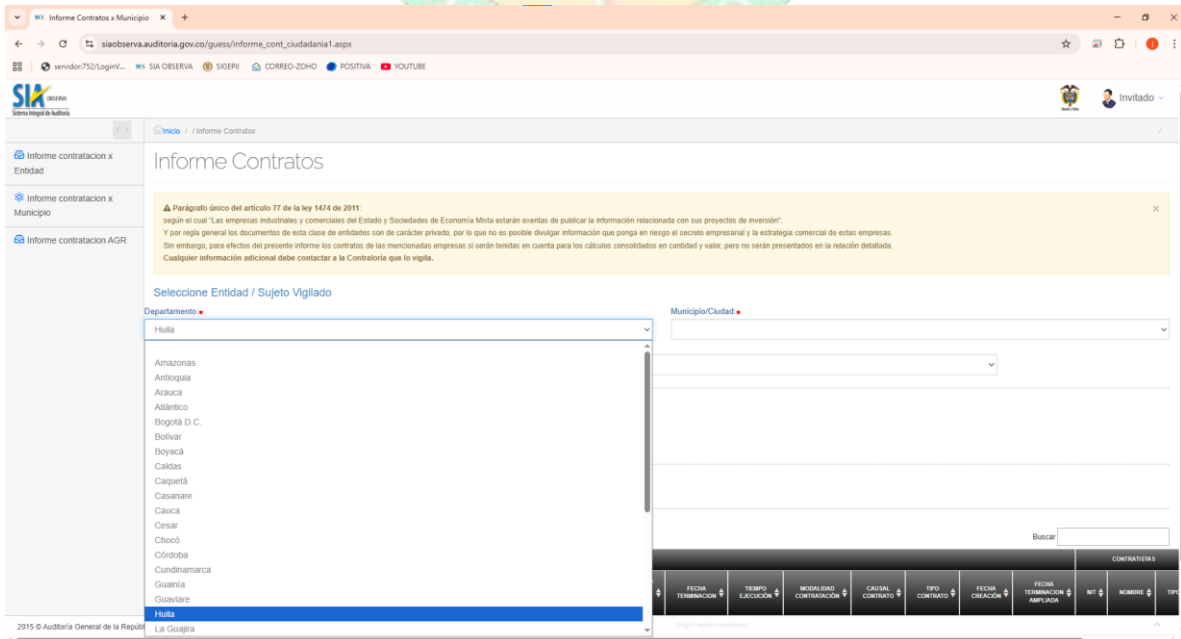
Informe Contratos x Municipio ×

siaobserva.auditoria.gov.co/guess/informe_cont_ciudadania1.aspx

servidor:752/LoginV... SIA OBSERVA SIGEPII CORREO-ZOHO POSITIVA YOUTUBE

SIA OBSERVA
Sistema Integral de Auditoría

Invitado

Inicio / Informe Contratos

Informe contratacion x Entidad

Informe contratacion x Municipio

Informe contratacion AGR

Informe Contratos

Parágrafo único del artículo 77 de la ley 1474 de 2011:
según el cual "Las empresas industriales y comerciales del Estado y Sociedades de Economía Mixta estarán exentas de publicar la información relacionada con sus proyectos de inversión".
Y por regla general los documentos de esta clase de entidades son de carácter privado, por lo que no es posible divulgar información que ponga en riesgo el secreto empresarial y la estrategia comercial de estas empresas.
Sin embargo, para efectos del presente informe los contratos de las mencionadas empresas sí serán tenidas en cuenta para los cálculos consolidados en cantidad y valor, pero no serán presentados en la relación detallada.
Cualquier información adicional debe contactar a la Contraloría que lo vigila.

×

Seleccione Entidad / Sujeto Vigilado

Departamento *
Huila

Municipio/Ciudad *

Amazonas
Antioquia
Arauca
Atlántico
Bogotá D.C.
Bolivar
Boyacá
Caldas
Caquetá
Casanare
Cauca
Cesar
Chocó
Córdoba
Cundinamarca
Guainía
Guaviare
Huila
La Guajira

Buscar

CONTRATISTAS

FECHA TERMINACION | TIEMPO EJECUCIÓN | MODALIDAD CONTRATACIÓN | CAUSAL CONTRATO | TIPO CONTRATO | FECHA CREACIÓN | FECHA TERMINACION AMPLIADA | NIT | NOMBRE | TIPO

2015 © Auditoría General de la Repúbl